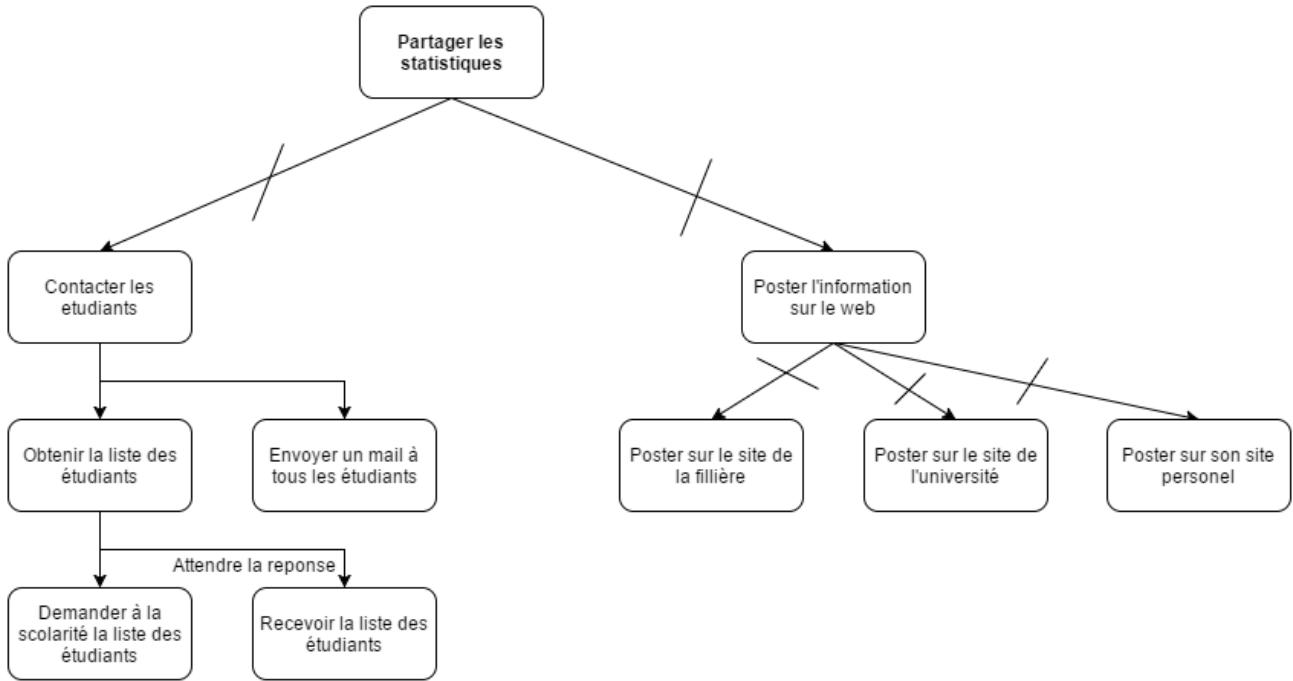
Partager les statistiques

Contacter les etudiants

Poster l'information sur le web

Obtenir la liste des étudiants

Envoyer un mail à tous les étudiants

Poster sur le site de la fillière

Poster sur le site de l'université

Poster sur son site personel

Attendre la reponse

Demander à la scolarité la liste des étudiants

Recevoir la liste des étudiants